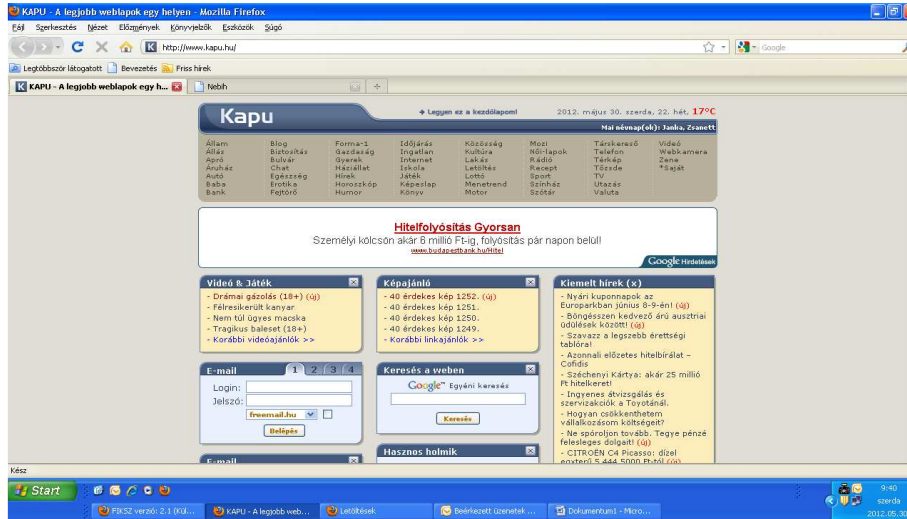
KAPU - A legjobb weblapok egy helyen - Mozilla Firefox

Fájl Szerkesztés Nézet Előzmények Könyvjelzők Eszközök Súgó

http://www.kapu.hu/

Google

Legtöbbször látogatott Bevezetés Friss hírek

KAPU - A legjobb weblapok egy h...

Nebih

Kapu

+ Legyen ez a kezdőlapom!

2012. május 30. szerda, 22. hét. 17°C

Mai névnap(ok): Janka, Zsanett

Állam, Állás, Apró, Áruház, Autó, Baba, Bank

Blog, Biztosítás, Bulvár, Chat, Egészség, Erotika, Fejtörő

Forma-1, Gazdaság, Gyerek, Háziállat, Hírek, Horoszkóp, Humor

Időjárás, Ingatlan, Internet, Iskola, Játék, Képeslap, Könyv

Közösség, Kultúra, Lakás, Letöltés, Lottó, Menetrend, Motor

Mozi, Női-lapok, Rádió, Recept, Sport, Színház, Szótár

Társkereső, Telefon, Térkép, Tőzsde, TV, Utazás, Valuta

Videó, Webkamera, Zene, *Saját

Hitelfolyósítás Gyorsan

Személyi kölcsön akár 6 millió Ft-ig, folyósítás pár napon belül!

www.budapestbank.hu/Hitel

Google Hirdetések

Videó & Játék

- Drámai gázolás (18+) (új)
- Félresikerült kanyar
- Nem túl ügyes macska
- Tragikus baleset (18+)
- Korábbi videóajánlók >>

Képajánló

- 40 érdekes kép 1252. (új)
- 40 érdekes kép 1251.
- 40 érdekes kép 1250.
- 40 érdekes kép 1249.
- Korábbi linkajánlók >>

Kiemelt hírek (x)

- Nyári kuponnapok az Europarkban június 8-9-én! (új)
- Böngésszen kedvező árú ausztriai üdülések között! (új)
- Szavazz a legszebb érettségi tablóra!
- Azonnali előzetes hitelbírálat – Cofidis
- Széchenyi Kártya: akár 25 millió Ft hitelkeret!
- Ingyenes átvizsgálás és szervizakciók a Toyotánál.
- Hogyan csökkenthetem vállalkozásom költségeit?
- Ne spóroljon tovább. Tegye pénzé felesleges dolgait! (új)
- CITROËN C4 Picasso: dízel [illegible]

E-mail 1 2 3 4

Login:
Jelszó:
freemail.hu
Belépés

Keresés a weben

Google Egyéni keresés

Keresés

Hasznos holmik

E-mail

Kész

Start

FIKSZ verzió: 2.1 (Kül...

KAPU - A legjobb web...

Letöltések

Beérkezett üzenetek ...

Dokumentum1 - Micro...

9:40
szerda
2012.05.30.